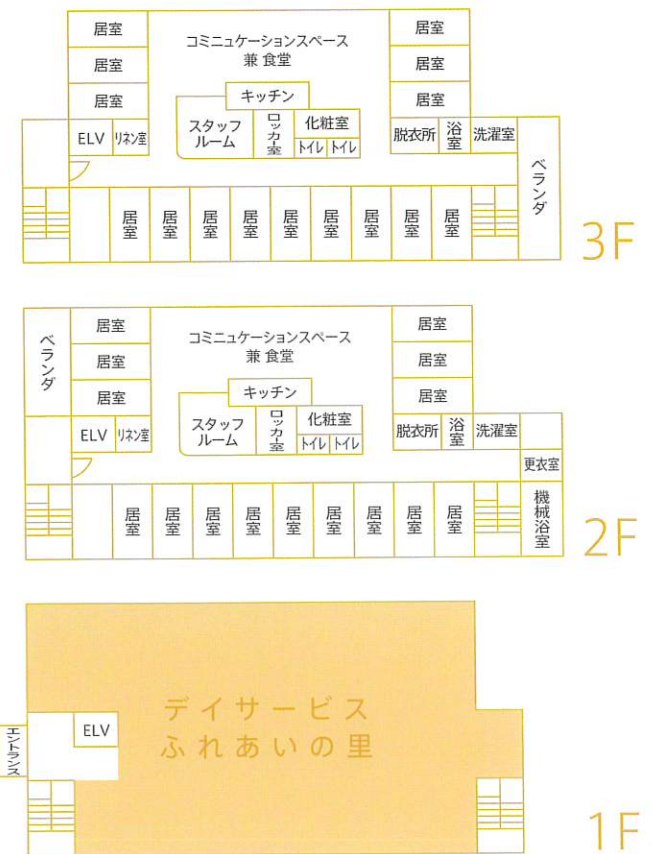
居室
居室
居室
コミュニケーションスペース
兼 食堂
キッチン
スタッフルーム
ロッカ室
化粧室
トイレ
トイレ
居室
居室
居室
ELV
リネン室
脱衣所
浴室
洗濯室
ベランダ
居室
居室
居室
居室
居室
居室
居室
居室
居室
3F

ベランダ
居室
居室
居室
コミュニケーションスペース
兼 食堂
キッチン
スタッフルーム
ロッカ室
化粧室
トイレ
トイレ
居室
居室
居室
ELV
リネン室
脱衣所
浴室
洗濯室
更衣室
居室
居室
居室
居室
居室
居室
居室
居室
居室
機械浴室
2F

デイサービス
ふれあいの里
ELV
エントランス
1F